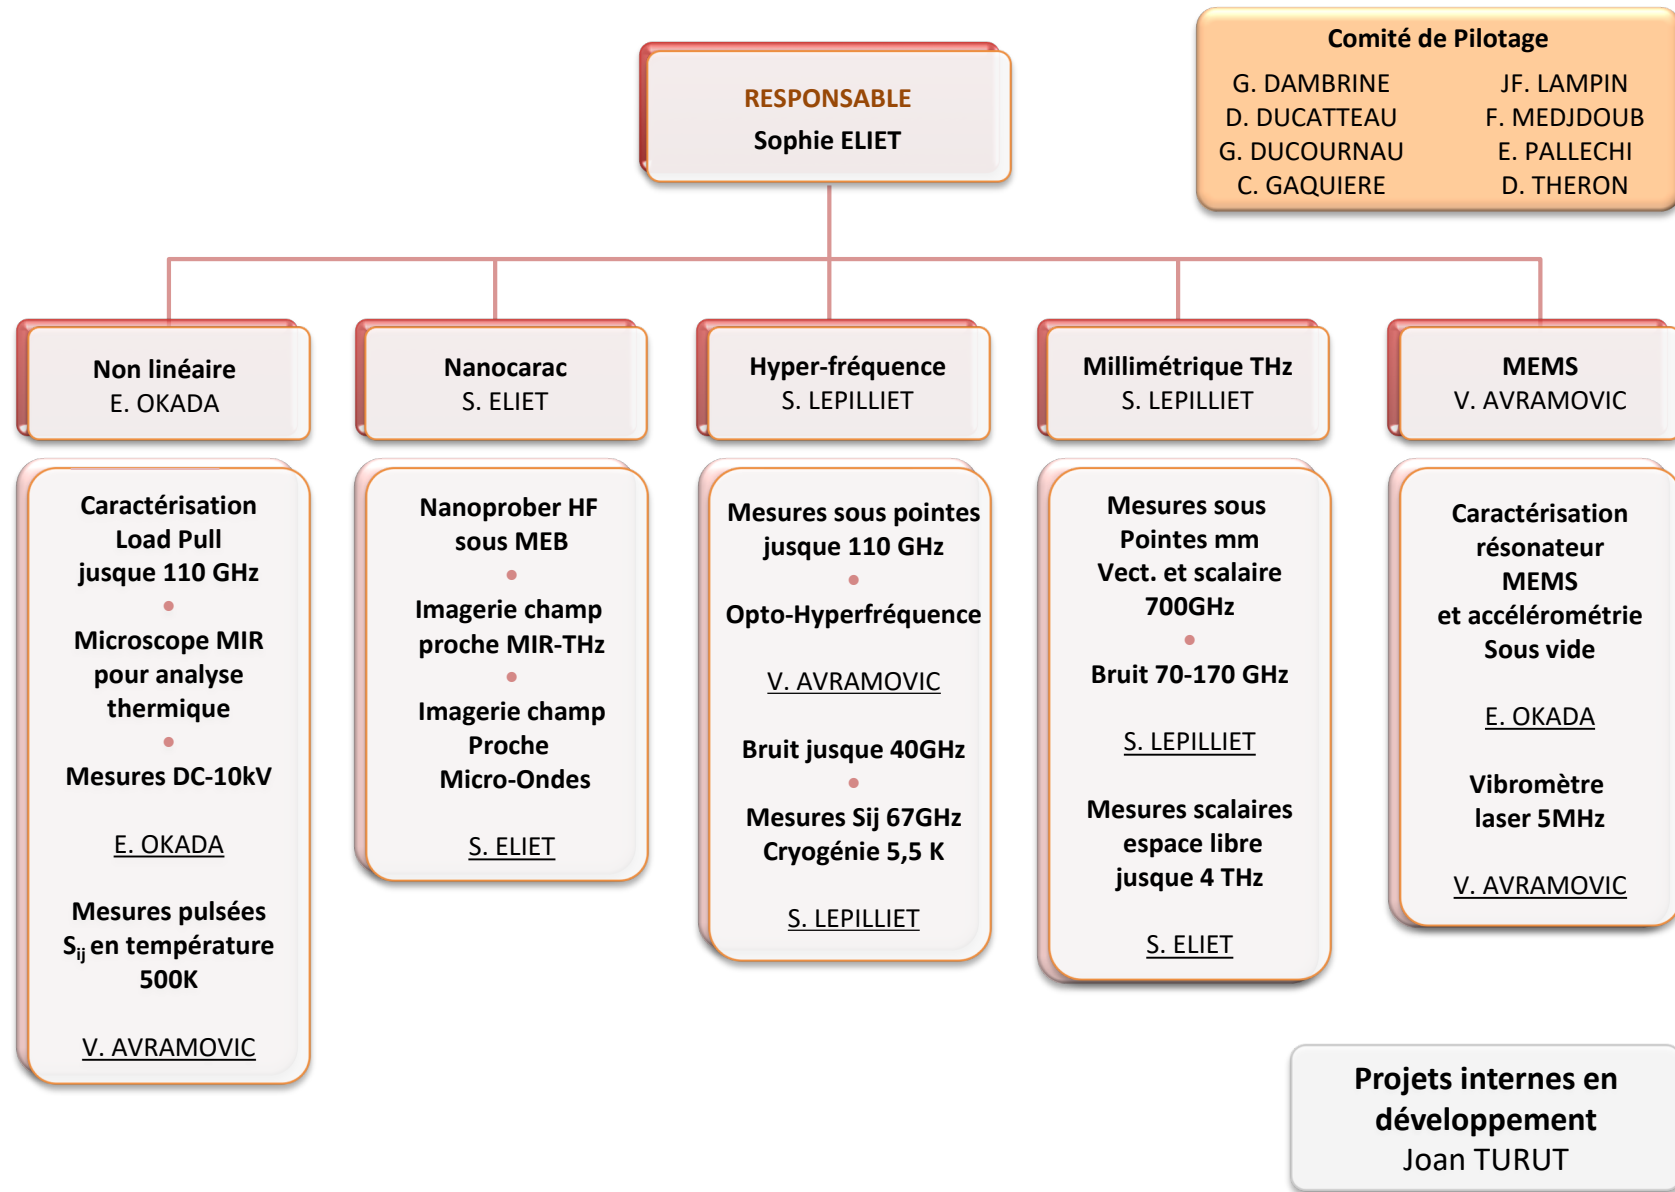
RESPONSABLE
Sophie ELIET

Comité de Pilotage

G. DAMBRINE
D. DUCATTEAU
G. DUCOURNAU
C. GAQUIERE

JF. LAMPIN
F. MEDJDOUB
E. PALLECHI
D. THERON

Non linéaire
E. OKADA

Caractérisation Load Pull jusque 110 GHz
•
Microscope MIR pour analyse thermique
•
Mesures DC-10kV

E. OKADA

Mesures pulsées $S_{ij}$ en température 500K

V. AVRAMOVIC

Nanocarac
S. ELIET

Nanoprober HF sous MEB
•
Imagerie champ proche MIR-THz
•
Imagerie champ Proche Micro-Ondes

S. ELIET

Hyper-fréquence
S. LEPILLIET

Mesures sous pointes jusque 110 GHz
•
Opto-Hyperfréquence

V. AVRAMOVIC

Bruit jusque 40GHz
•
Mesures Sij 67GHz Cryogénie 5,5 K

S. LEPILLIET

Millimétrique THz
S. LEPILLIET

Mesures sous Pointes mm Vect. et scalaire 700GHz
•
Bruit 70-170 GHz

S. LEPILLIET

Mesures scalaires espace libre jusque 4 THz

S. ELIET

MEMS
V. AVRAMOVIC

Caractérisation résonateur MEMS et accélérométrie Sous vide

E. OKADA

Vibromètre laser 5MHz

V. AVRAMOVIC

Projets internes en développement
Joan TURUT